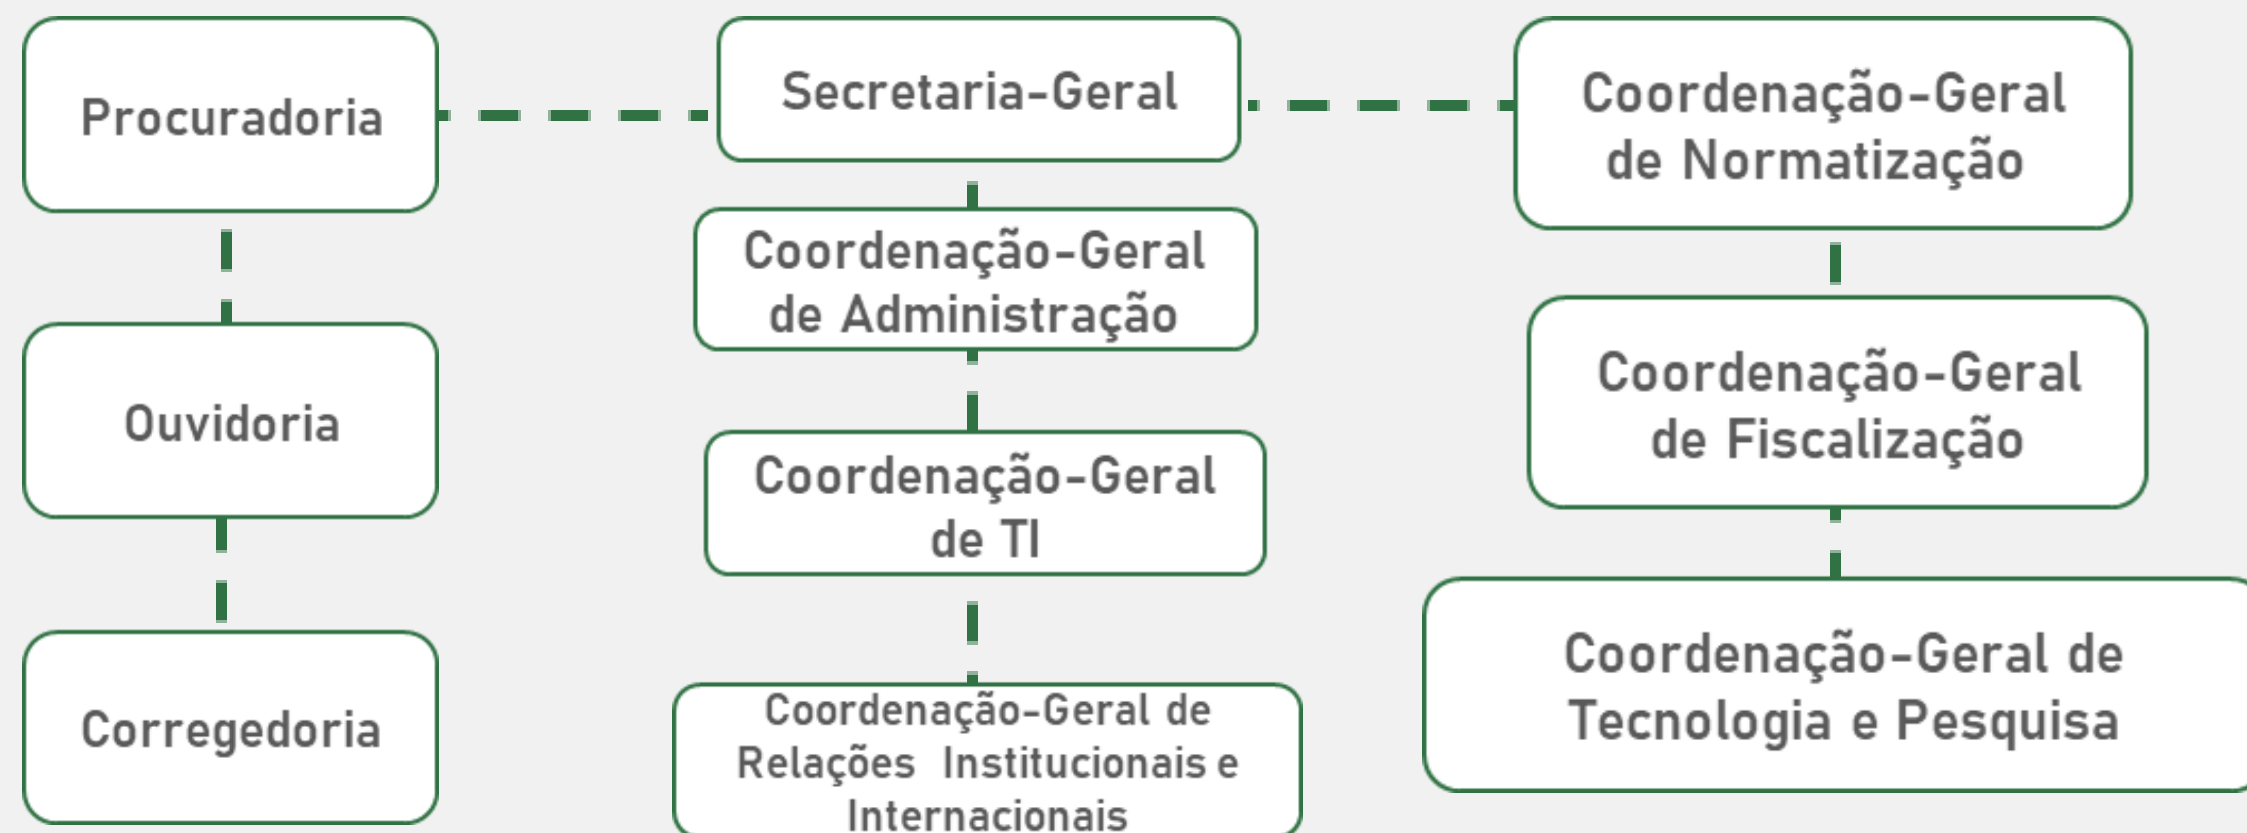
Procuradoria

Ouvidoria

Corregedoria

Secretaria-Geral

Coordenação-Geral de Administração

Coordenação-Geral de TI

Coordenação-Geral de Relações Institucionais e Internacionais

Coordenação-Geral de Normatização

Coordenação-Geral de Fiscalização

Coordenação-Geral de Tecnologia e Pesquisa